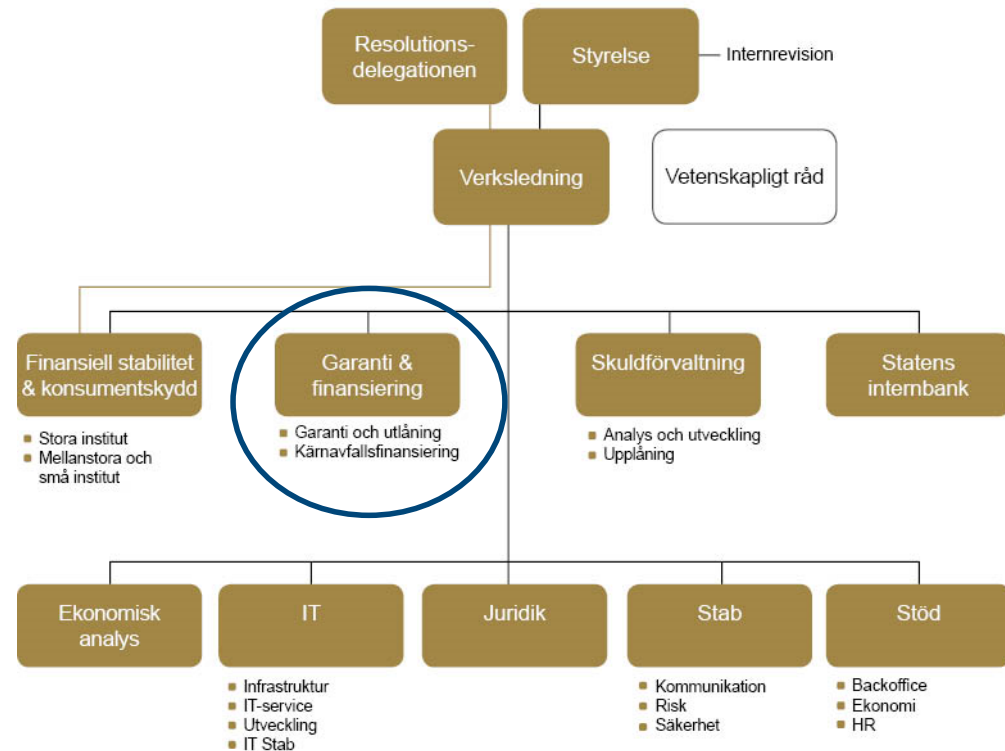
Resolutionsdelegationen

Styrelse

Internrevision

Verksledning

Vetenskapligt råd

Finansiell stabilitet & konsumentskydd
- Stora institut
- Mellanstora och små institut

Garanti & finansiering
- Garanti och utlåning
- Kärnavfallsfinansiering

Skuldförvaltning
- Analys och utveckling
- Upplåning

Statens internbank

Ekonomisk analys

IT
- Infrastruktur
- IT-service
- Utveckling
- IT Stab

Juridik

Stab
- Kommunikation
- Risk
- Säkerhet

Stöd
- Backoffice
- Ekonomi
- HR